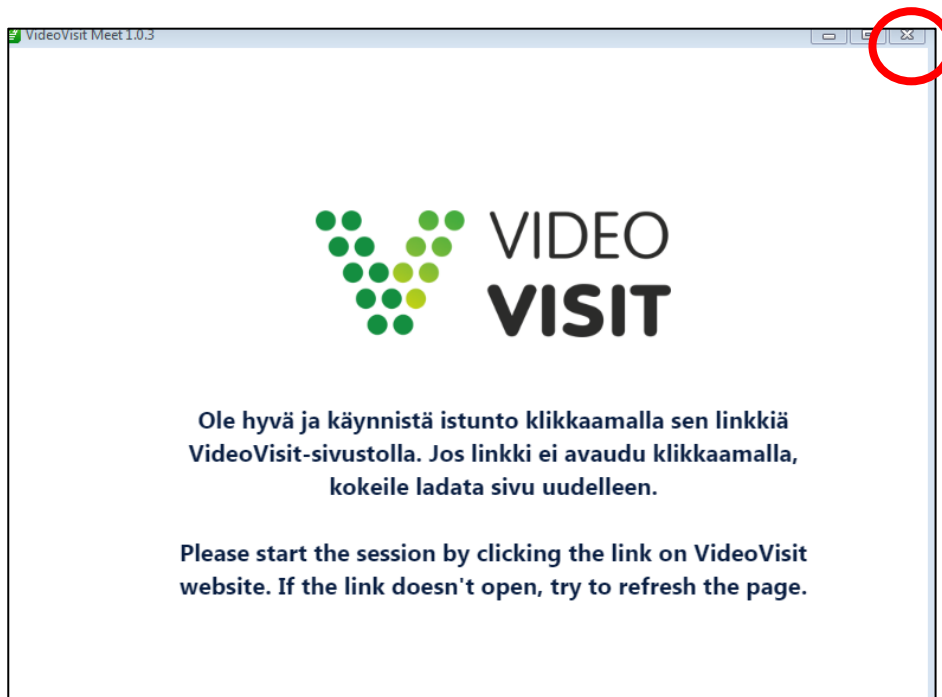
VideoVisit Meet 1.0.3

VIDEO
VISIT

Ole hyvä ja käynnistä istunto klikkaamalla sen linkkiä VideoVisit-sivustolla. Jos linkki ei avaudu klikkaamalla, kokeile ladata sivu uudelleen.

Please start the session by clicking the link on VideoVisit website. If the link doesn't open, try to refresh the page.